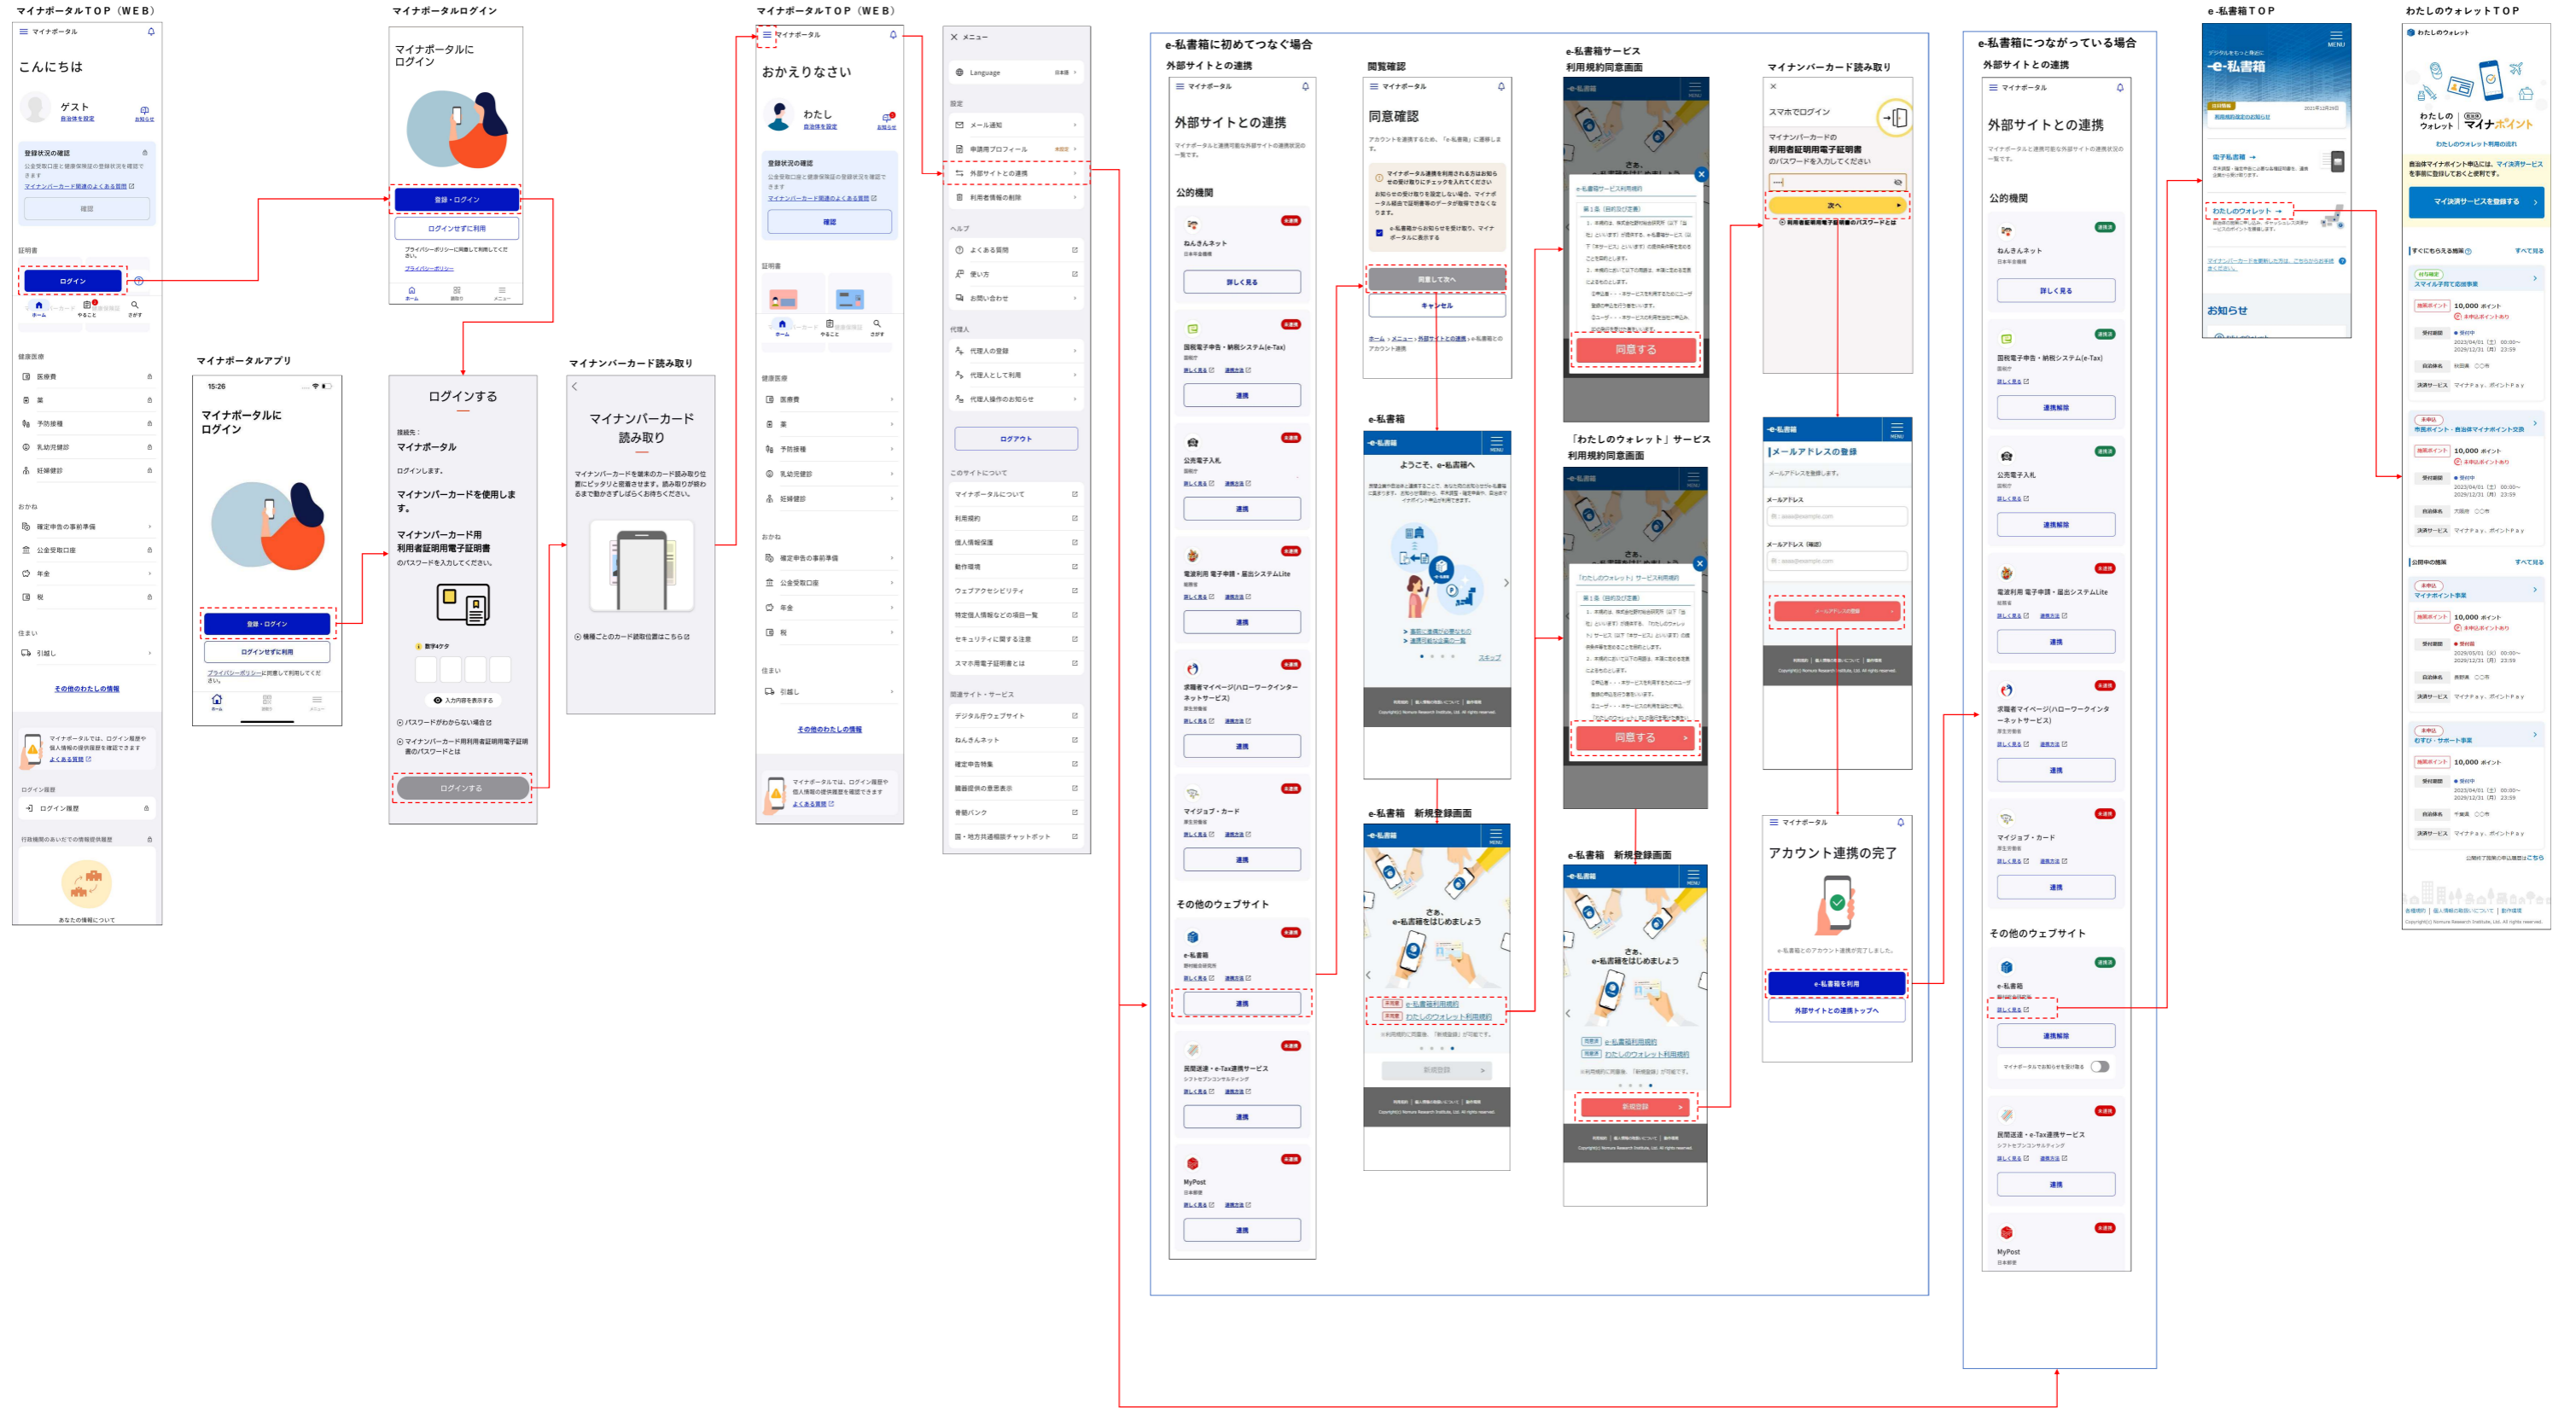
マイナポータルTOP（WEB）

マイナポータル

こんにちは

ゲスト

ログイン

マイナポータルログイン

マイナポータルに
ログイン

登録・ログイン

ログインせずに利用

マイナポータルアプリ

15:26

マイナポータルに
ログイン

登録・ログイン

ログインせずに利用

その他のわたしの情報

ログインする

マイナポータル

マイナンバーカードを使用します。

マイナンバーカード用
利用者証明用電子証明書

ログインする

マイナンバーカード読み取り

マイナンバーカード
読み取り

マイナポータルTOP（WEB）

マイナポータル

おかえりなさい

わたし

確認

その他のわたしの情報

メニュー

Language

ログアウト

e-私書箱に初めてつなぐ場合

外部サイトとの連携

外部サイトとの連携

公的機関

ねんきんネット

詳しく見る

連携

その他のウェブサイト

e-私書箱

MyPost

閲覧確認

同意確認

同意して次へ

キャンセル

e-私書箱サービス
利用規約同意画面

同意する

e-私書箱

ようこそ、e-私書箱へ

e-私書箱　新規登録画面

さあ、
e-私書箱をはじめましょう

「わたしのウォレット」サービス
利用規約同意画面

同意する

e-私書箱　新規登録画面

さあ、
e-私書箱をはじめましょう

マイナンバーカード読み取り

スマホでログイン

次へ

メールアドレスの登録

メールアドレス

アカウント連携の完了

e-私書箱を利用

外部サイトとの連携トップへ

e-私書箱につながっている場合

外部サイトとの連携

外部サイトとの連携

公的機関

ねんきんネット

詳しく見る

連携解除

その他のウェブサイト

e-私書箱

MyPost

e-私書箱TOP

e-私書箱

わたしのウォレット

お知らせ

わたしのウォレットTOP

わたしのウォレット

マイナポイント

マイ決済サービスを登録する

10,000 ポイント